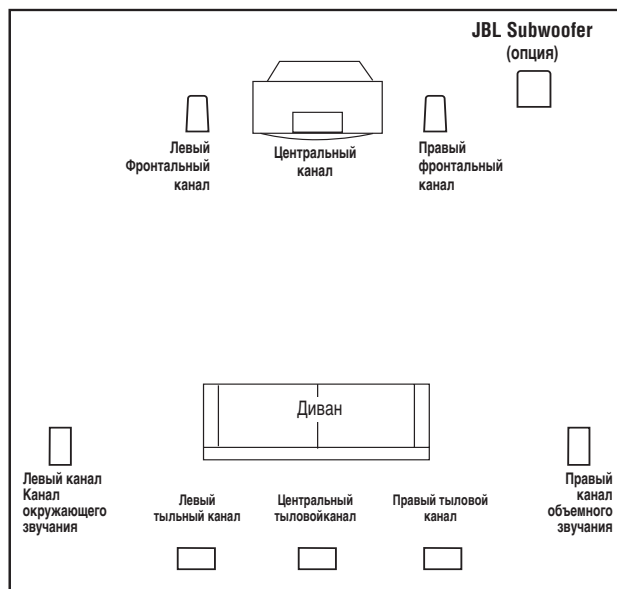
JBL Subwoofer
(опция)

Левый
Фронтальный
канал

Центральный
канал

Правый
фронтальный
канал

Диван

Левый канал
Канал
окружающего
звучания

Левый
тыльный канал

Центральный
тыловойканал

Правый тыловой
канал

Правый
канал
объемного
звучания